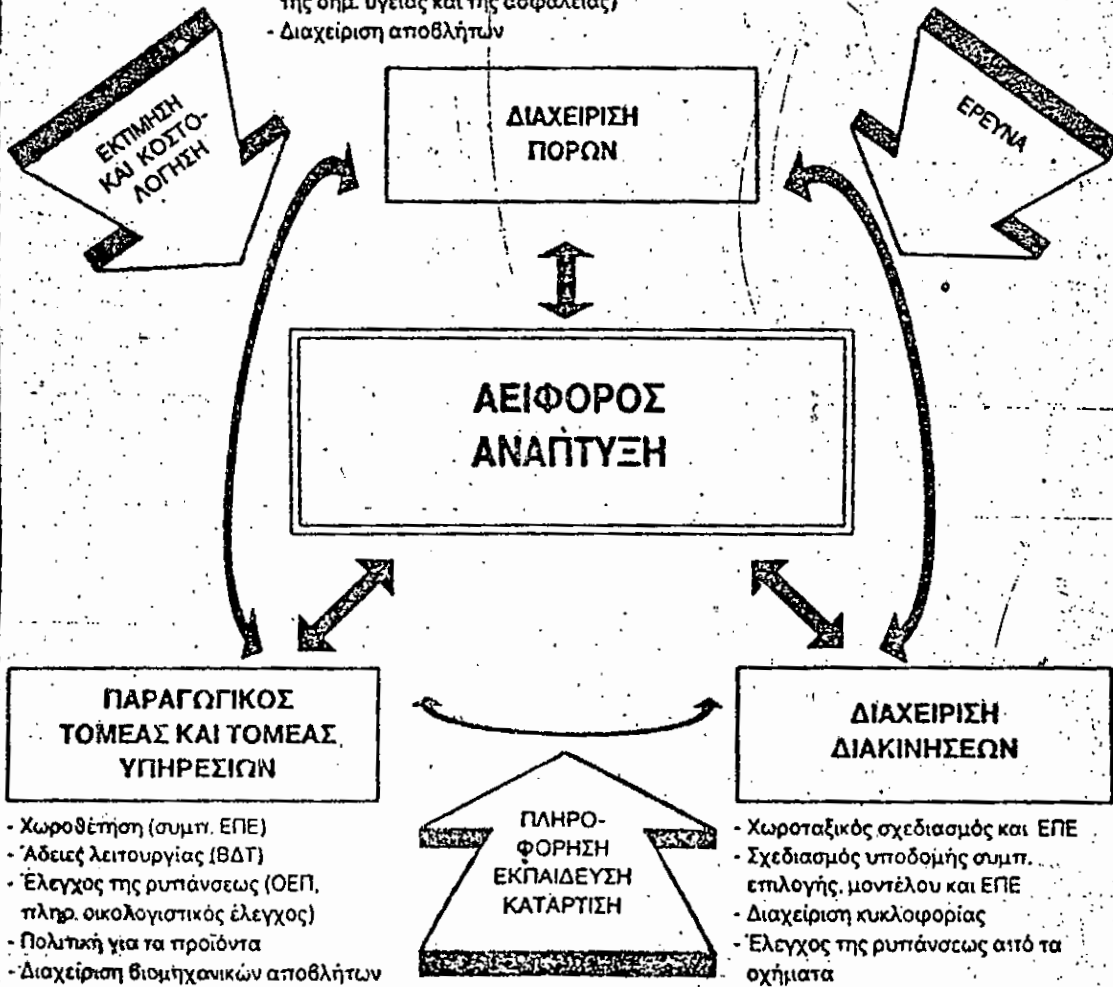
της δημ. υγείας και της ασφαλείας)
- Διαχείριση αποβλήτων

ΕΚΤΙΜΗΣΗ ΚΑΙ ΚΟΣΤΟΛΟΓΗΣΗ

ΔΙΑΧΕΙΡΙΣΗ ΠΟΡΩΝ

ΕΡΕΥΝΑ

ΑΕΙΦΟΡΟΣ ΑΝΑΠΤΥΞΗ

ΠΑΡΑΓΩΓΙΚΟΣ ΤΟΜΕΑΣ ΚΑΙ ΤΟΜΕΑΣ ΥΠΗΡΕΣΙΩΝ

- Χωροθέτηση (συμπ. ΕΠΕ)
- Άδειες λειτουργίας (ΒΔΤ)
- Έλεγχος της ρυπάνσεως (ΟΕΠ, πληρ. οικολογιστικός έλεγχος)
- Πολιτική για τα προϊόντα
- Διαχείριση βιομηχανικών αποβλήτων

ΠΛΗΡΟΦΟΡΗΣΗ ΕΚΠΑΙΔΕΥΣΗ ΚΑΤΑΡΤΙΣΗ

ΔΙΑΧΕΙΡΙΣΗ ΔΙΑΚΙΝΗΣΕΩΝ

- Χωροταξικός σχεδιασμός και ΕΠΕ
- Σχεδιασμός υποδομής συμπ. επιλογής μοντέλου και ΕΠΕ
- Διαχείριση κυκλοφορίας
- Έλεγχος της ρυπάνσεως από τα οχήματα